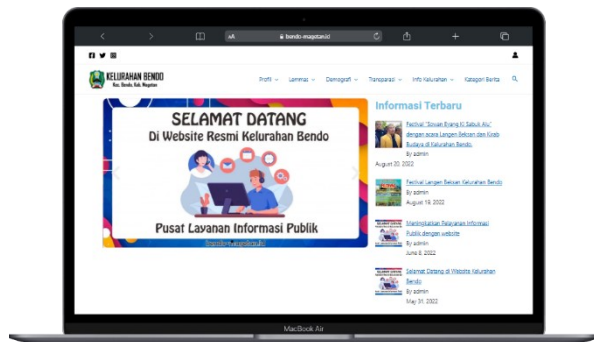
AA bendo-magetan.id

KELURAHAN BENDO
Kec. Bendo, Kab. Magetan

Profil Layanan Demografi Transparansi Info Kelurahan Kategori Berita

SELAMAT DATANG
Di Website Resmi Kelurahan Bendo

Pusat Layanan Informasi Publik

Informasi Terbaru

Festival "Sowan Eyang Ki Sabuk Alu" dengan acara Langen Beksan dan Kirab Budaya di Kelurahan Bendo.
By admin
August 20, 2022

Festival Langen Beksan Kelurahan Bendo
By admin
August 19, 2022

Meningkatkan Pelayanan Informasi Publik dengan website
By admin
June 8, 2022

Selamat Datang di Website Kelurahan Bendo
By admin
May 31, 2022

MacBook Air